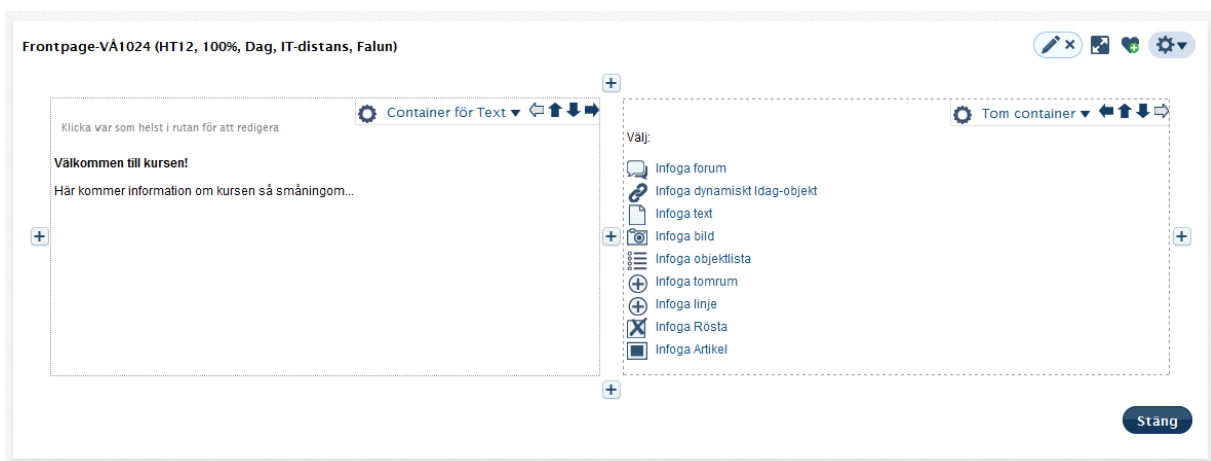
Frontpage-VÅ1024 (HT12, 100%, Dag, IT-distans, Falun)

Container för Text

Klicka var som helst i rutan för att redigera

Välkommen till kursen!

Här kommer information om kursen så småningom...

Tom container

Välj:

Infoga forum
Infoga dynamiskt Idag-objekt
Infoga text
Infoga bild
Infoga objektlista
Infoga tomrum
Infoga linje
Infoga Rösta
Infoga Artikel

Stäng